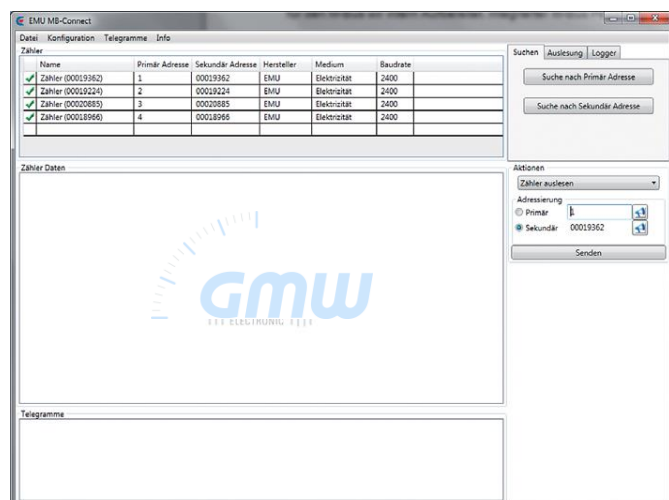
EMU MB-Connect

Datei Konfiguration Telegramme Info

Zähler

| | Name | Primär Adresse | Sekundär Adresse | Hersteller | Medium | Baudrate |
|---|---|---|---|---|---|---|
| ✓ | Zähler (00019362) | 1 | 00019362 | EMU | Elektrizität | 2400 |
| ✓ | Zähler (00019224) | 2 | 00019224 | EMU | Elektrizität | 2400 |
| ✓ | Zähler (00020885) | 3 | 00020885 | EMU | Elektrizität | 2400 |
| ✓ | Zähler (00018966) | 4 | 00018966 | EMU | Elektrizität | 2400 |

Suchen Auslesung Logger

Suche nach Primär Adresse

Suche nach Sekundär Adresse

Zähler Daten

GMW

ELECTRONIC

Aktionen

Zähler auslesen

Adressierung

Primär 1

Sekundär 00019362

Senden

Telegramme